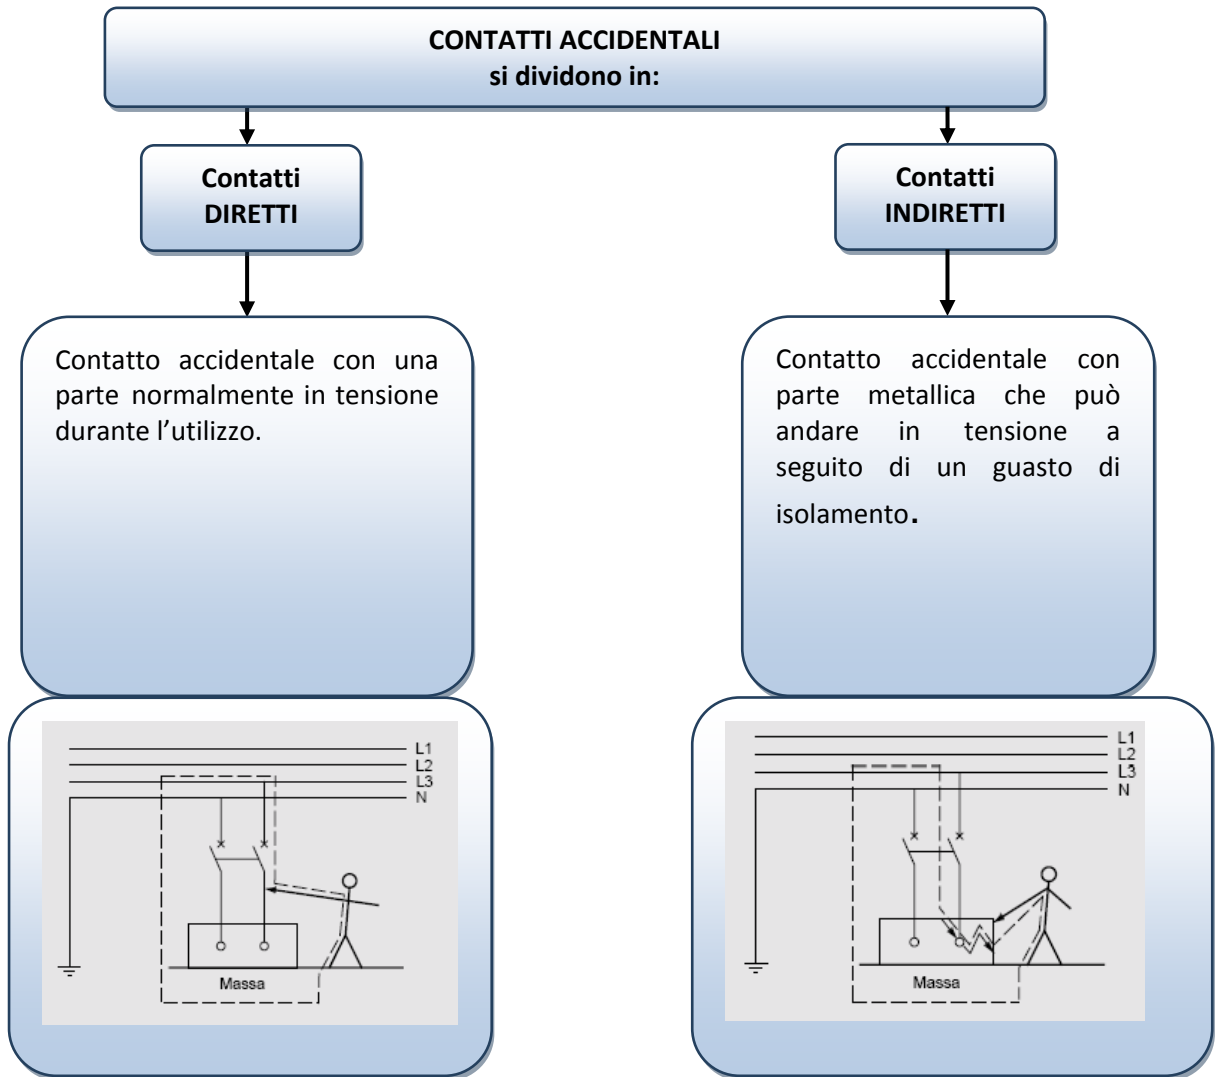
CONTATTI ACCIDENTALI
si dividono in:

Contatti DIRETTI

Contatti INDIRETTI

Contatto accidentale con una parte normalmente in tensione durante l'utilizzo.

Contatto accidentale con parte metallica che può andare in tensione a seguito di un guasto di isolamento.

L1
L2
L3
N
Massa

L1
L2
L3
N
Massa